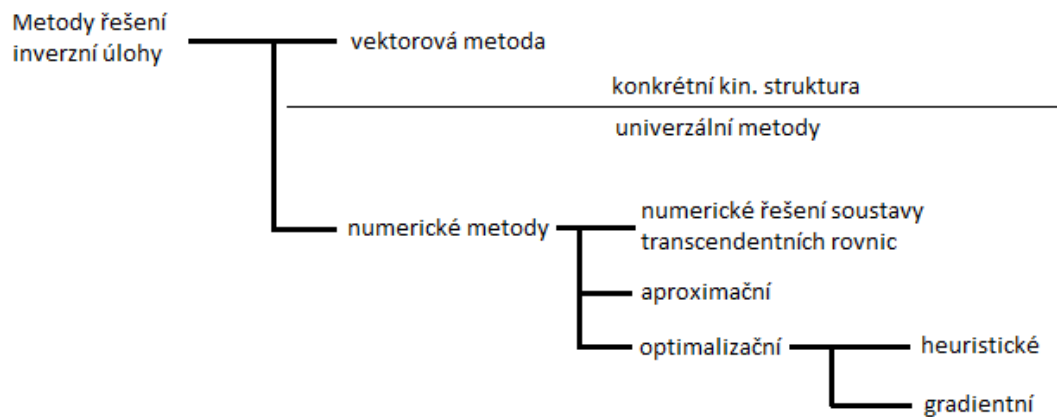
Metody řešení inverzní úlohy

vektorová metoda

konkrétní kin. struktura

univerzální metody

numerické metody

numerické řešení soustavy transcendentních rovnic

aproximační

optimalizační

heuristické

gradientní